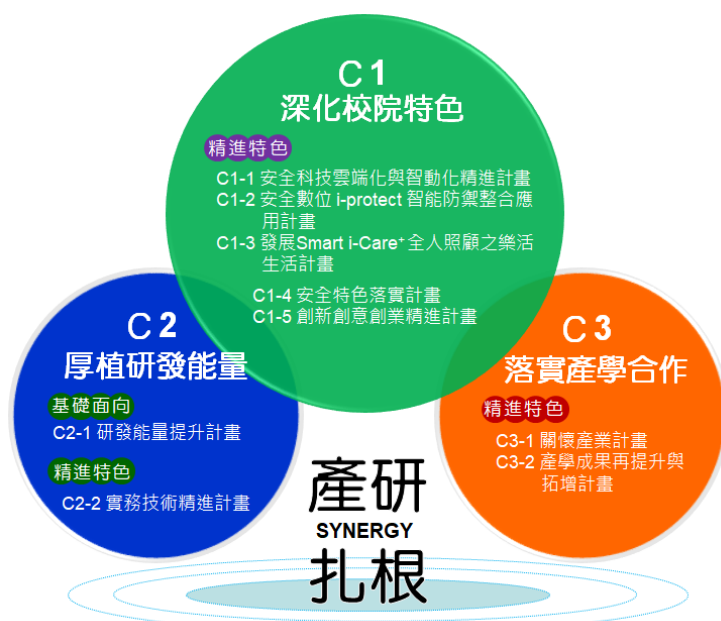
C1
深化校院特色

精進特色

C1-1 安全科技雲端化與智動化精進計畫
C1-2 安全數位 i-protect 智能防禦整合應用計畫
C1-3 發展Smart i-Care⁺ 全人照顧之樂活生活計畫

C1-4 安全特色落實計畫
C1-5 創新創意創業精進計畫

C2
厚植研發能量

基礎面向

C2-1 研發能量提升計畫

精進特色

C2-2 實務技術精進計畫

C3
落實產學合作

精進特色

C3-1 關懷產業計畫
C3-2 產學成果再提升與拓增計畫

產研
SYNERGY
扎根